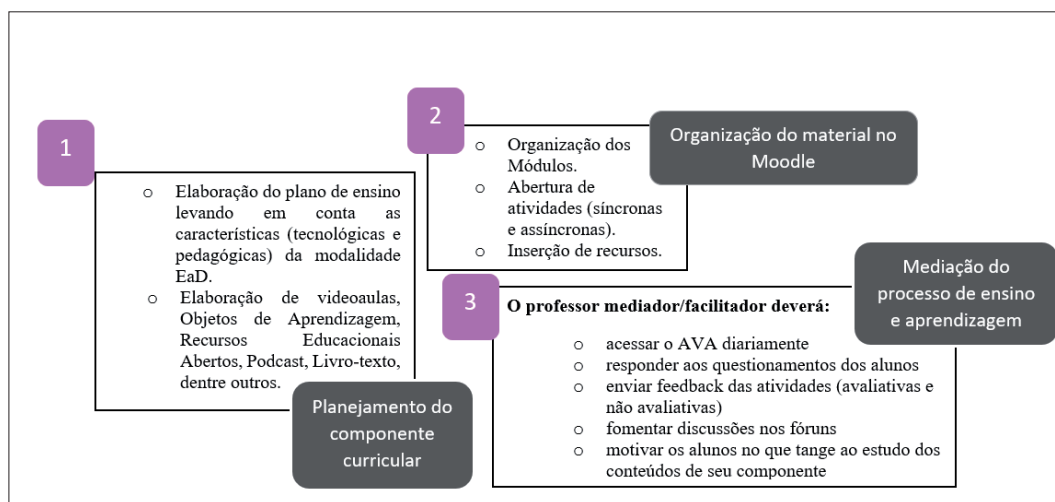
1

- Elaboração do plano de ensino levando em conta as características (tecnológicas e pedagógicas) da modalidade EaD.
- Elaboração de videoaulas, Objetos de Aprendizagem, Recursos Educacionais Abertos, Podcast, Livro-texto, dentre outros.

Planejamento do componente curricular

2

- Organização dos Módulos.
- Abertura de atividades (síncronas e assíncronas).
- Inserção de recursos.

Organização do material no Moodle

3

O professor mediador/facilitador deverá:

- acessar o AVA diariamente
- responder aos questionamentos dos alunos
- enviar feedback das atividades (avaliativas e não avaliativas)
- fomentar discussões nos fóruns
- motivar os alunos no que tange ao estudo dos conteúdos de seu componente

Mediação do processo de ensino e aprendizagem